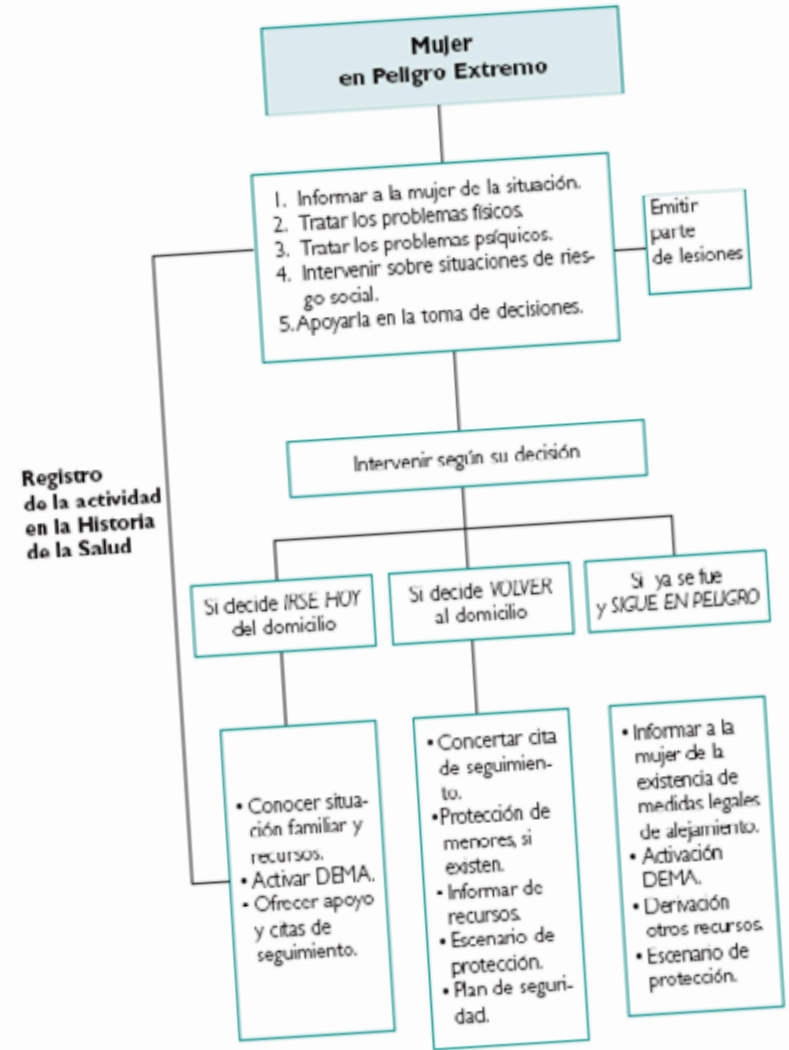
Mujer
en Peligro Extremo

1. Informar a la mujer de la situación.
2. Tratar los problemas físicos.
3. Tratar los problemas psíquicos.
4. Intervenir sobre situaciones de riesgo social.
5. Apoyarla en la toma de decisiones.

Emitir parte de lesiones

Registro de la actividad en la Historia de la Salud

Intervenir según su decisión

Si decide IRSE HOY del domicilio

Si decide VOLVER al domicilio

Si ya se fue y SIGUE EN PELIGRO

• Conocer situación familiar y recursos.
• Activar DEMA.
• Ofrecer apoyo y citas de seguimiento.

• Concertar cita de seguimiento.
• Protección de menores, si existen.
• Informar de recursos.
• Escenario de protección.
• Plan de seguridad.

• Informar a la mujer de la existencia de medidas legales de alejamiento.
• Activación DEMA.
• Derivación otros recursos.
• Escenario de protección.